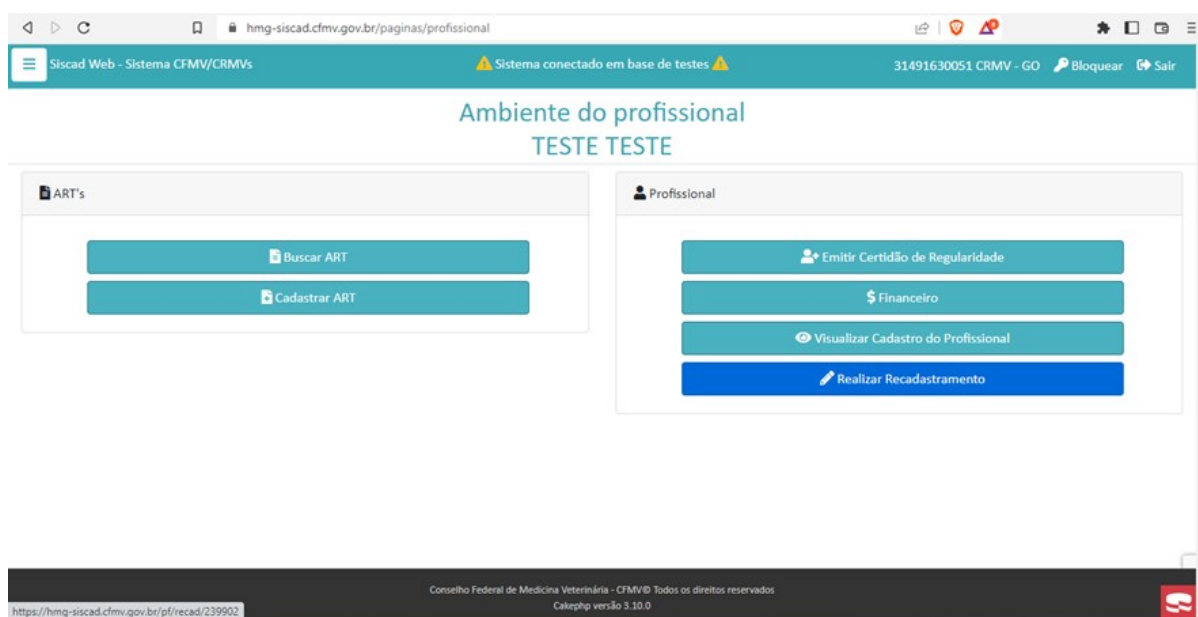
hmg-siscad.cfmv.gov.br/paginas/profissional

Siscad Web - Sistema CFMV/CRMVs

Sistema conectado em base de testes

31491630051 CRMV - GO Bloquear Sair

Ambiente do profissional
TESTE TESTE

ART's

Buscar ART

Cadastrar ART

Profissional

Emitir Certidão de Regularidade

$ Financeiro

Visualizar Cadastro do Profissional

Realizar Recadastramento

Conselho Federal de Medicina Veterinária - CFMV© Todos os direitos reservados
Cakephp versão 3.10.0

https://hmg-siscad.cfmv.gov.br/pf/recad/239902